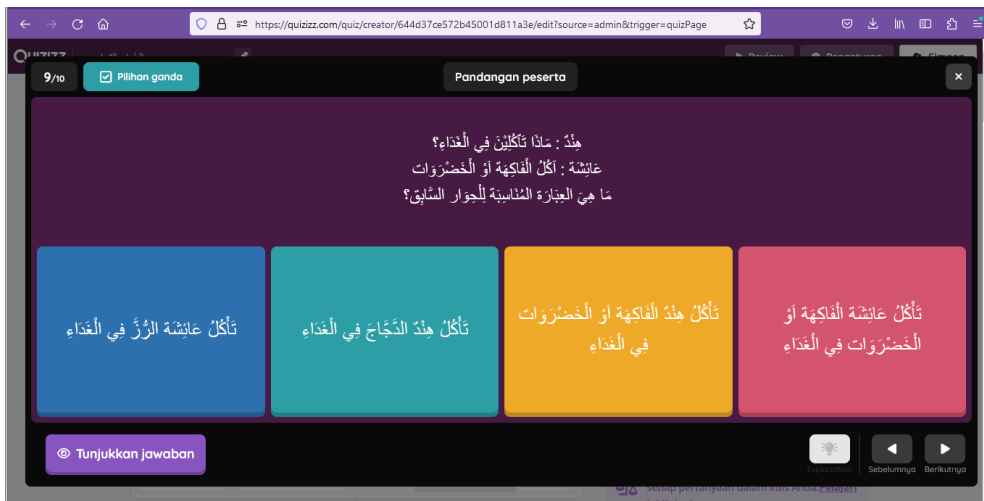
https://quizizz.com/quiz/creator/644d37ce572b45001d811a3e/edit?source=admin&trigger=quizPage

9/10
Pilihan ganda
Pandangan peserta
×

هِنْدٌ : مَاذَا تَأْكُلِيْنَ فِي الْغَدَاءِ؟
عَائِشَة : أَكْلُ الْفَاكِهَة أَوْ الْخَضْرَوَات
مَا هِيَ الْعِبَارَة الْمُنَاسِبَة لِلْحِوَارِ السَّابِق؟

تَأْكُلُ عَائِشَةَ الرُّزَّ فِي الْغَدَاءِ

تَأْكُلُ هِنْدٌ الدَّجَاجَ فِي الْغَدَاءِ

تَأْكُلُ هِنْدٌ الْفَاكِهَة أَوْ الْخَضْرَوَات فِي الْغَدَاءِ

تَأْكُلُ عَائِشَة الْفَاكِهَة أَوْ الْخَضْرَوَات فِي الْغَدَاءِ

Tunjukkan jawaban
Explanation
Sebelumnya
Berikutnya